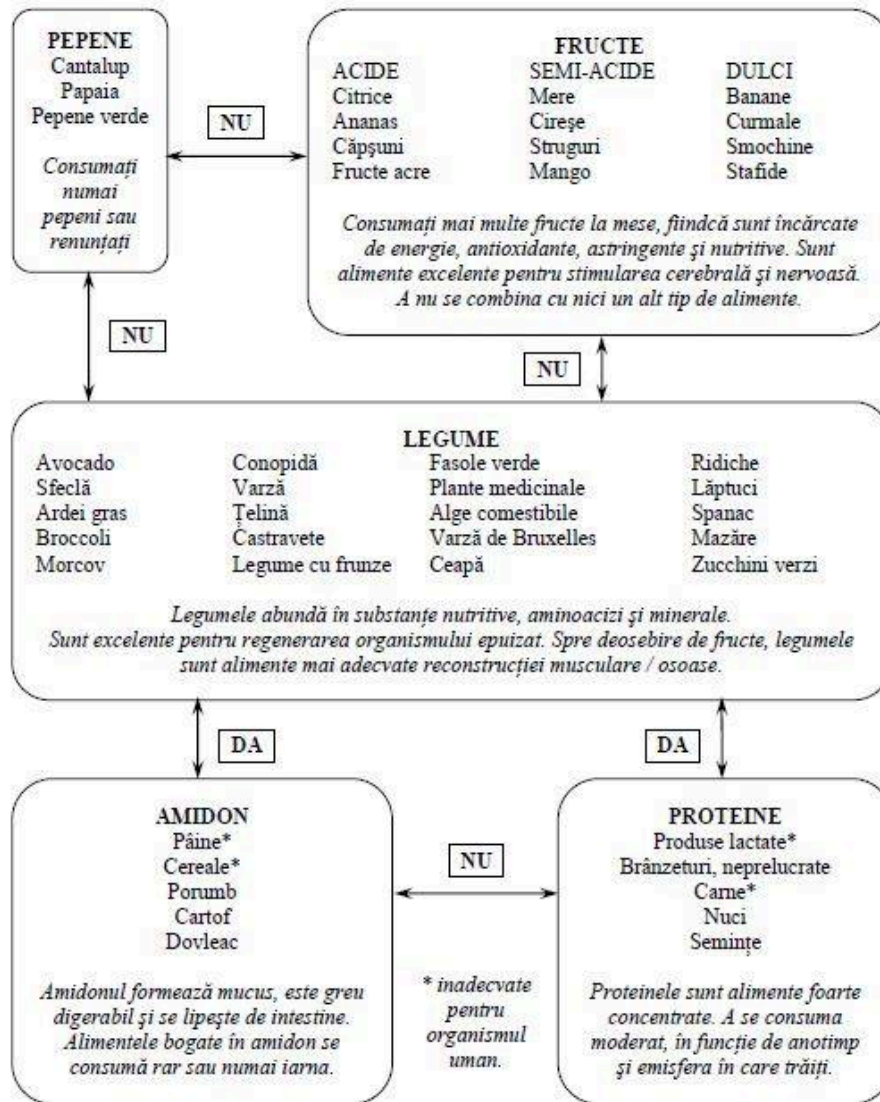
PEPENE
Cantalup
Papaia
Pepene verde

Consumați numai pepeni sau renunțați

NU

FRUCTE

| ACIDE | SEMI-ACIDE | DULCI |
|---|---|---|
| Citrice | Mere | Banane |
| Ananas | Cireşe | Curmale |
| Căpşuni | Struguri | Smochine |
| Fructe acre | Mango | Stafide |

Consumați mai multe fructe la mese, fiindcă sunt încărcate de energie, antioxidante, astringente şi nutritive. Sunt alimente excelente pentru stimularea cerebrală şi nervoasă. A nu se combina cu nici un alt tip de alimente.

NU

NU

LEGUME

| | | | |
|---|---|---|---|
| Avocado | Conopidă | Fasole verde | Ridiche |
| Sfeclă | Varză | Plante medicinale | Lăptuci |
| Ardei gras | Țelină | Alge comestibile | Spanac |
| Broccoli | Castravete | Varză de Bruxelles | Mazăre |
| Morcov | Legume cu frunze | Ceapă | Zucchini verzi |

Legumele abundă în substanțe nutritive, aminoacizi şi minerale. Sunt excelente pentru regenerarea organismului epuizat. Spre deosebire de fructe, legumele sunt alimente mai adecvate reconstrucției musculare / osoase.

DA

DA

AMIDON
Pâine*
Cereale*
Porumb
Cartof
Dovleac

Amidonul formează mucus, este greu digerabil şi se lipeşte de intestine. Alimentele bogate în amidon se consumă rar sau numai iarna.

NU

* inadecvate pentru organismul uman.

PROTEINE
Produse lactate*
Brânzeturi, neprelucrate
Carne*
Nuci
Semințe

Proteinele sunt alimente foarte concentrate. A se consuma moderat, în funcție de anotimp şi emisfera în care trăiți.